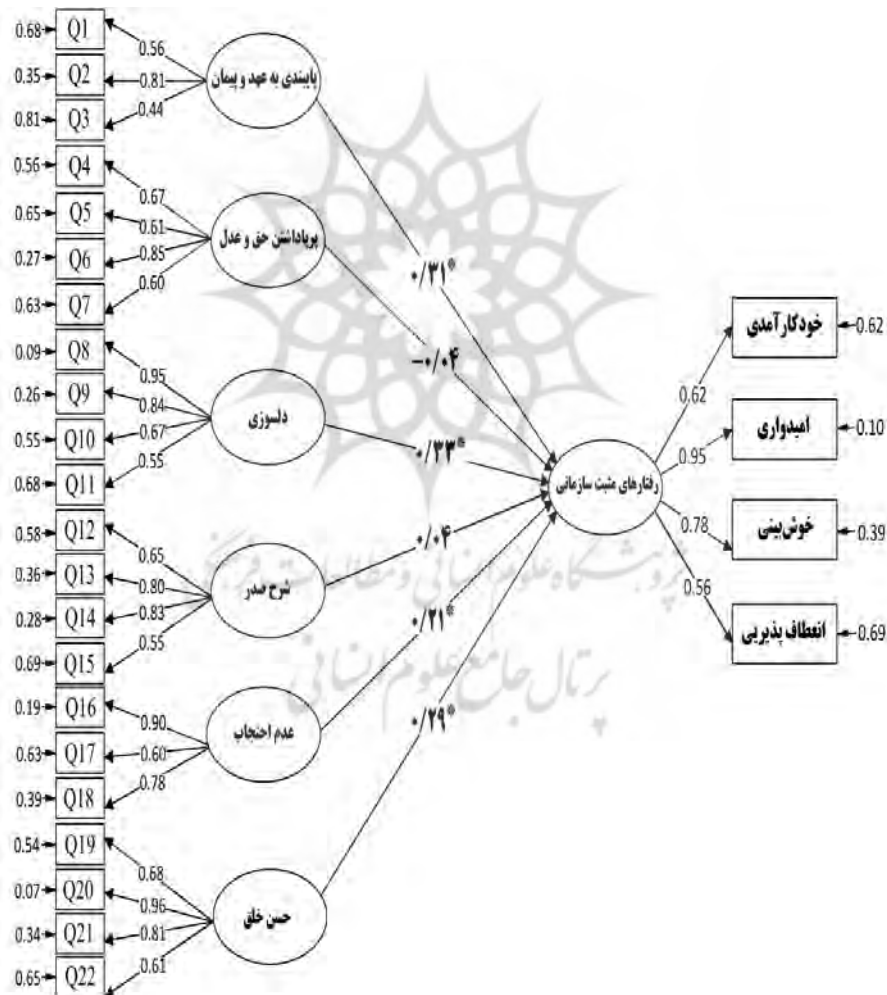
0.68 Q1 0.56
0.35 Q2 0.81
0.81 Q3 0.44
پایبندی به عهد و پیمان

0.56 Q4 0.67
0.65 Q5 0.61
0.27 Q6 0.85
0.63 Q7 0.60
برپاداشتن حق و عدل

0.09 Q8 0.95
0.26 Q9 0.84
0.55 Q10 0.67
0.68 Q11 0.55
دلسوزی

0.58 Q12 0.65
0.36 Q13 0.80
0.28 Q14 0.83
0.69 Q15 0.55
شرح صدر

0.19 Q16 0.90
0.63 Q17 0.60
0.39 Q18 0.78
عدم احتجاب

0.54 Q19 0.68
0.07 Q20 0.96
0.34 Q21 0.81
0.65 Q22 0.61
حسن خلق

۰/۳۱*
-۰/۰۴
۰/۳۳*
۰/۰۴
۰/۲۱*
۰/۲۹*

رفتارهای مثبت سازمانی

0.62 خودکارآمدی 0.62
0.95 امیدواری 0.10
0.78 خوش‌بینی 0.39
0.56 انعطاف پذیری 0.69

پژوهشگاه علوم انسانی و مطالعات فرهنگی
پرتال جامع علوم انسانی